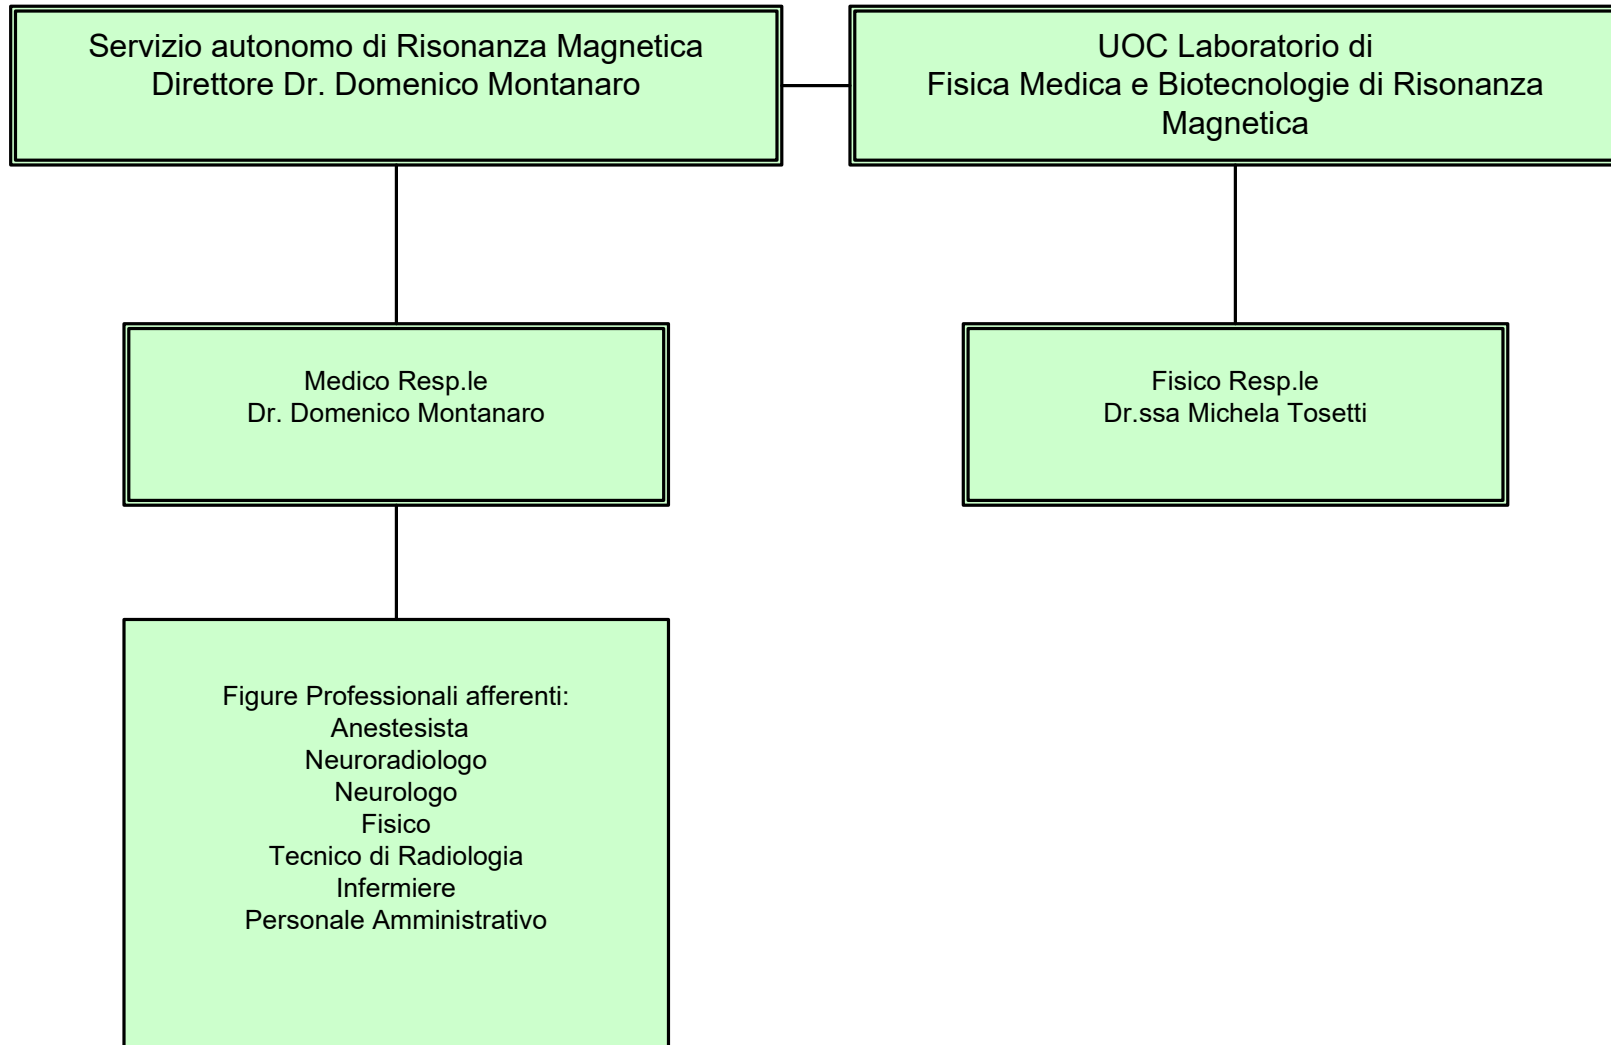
Servizio autonomo di Risonanza Magnetica
Direttore Dr. Domenico Montanaro

UOC Laboratorio di
Fisica Medica e Biotecnologie di Risonanza Magnetica

Medico Resp.le
Dr. Domenico Montanaro

Fisico Resp.le
Dr.ssa Michela Tosetti

Figure Professionali afferenti:
Anestesista
Neuroradiologo
Neurologo
Fisico
Tecnico di Radiologia
Infermiere
Personale Amministrativo